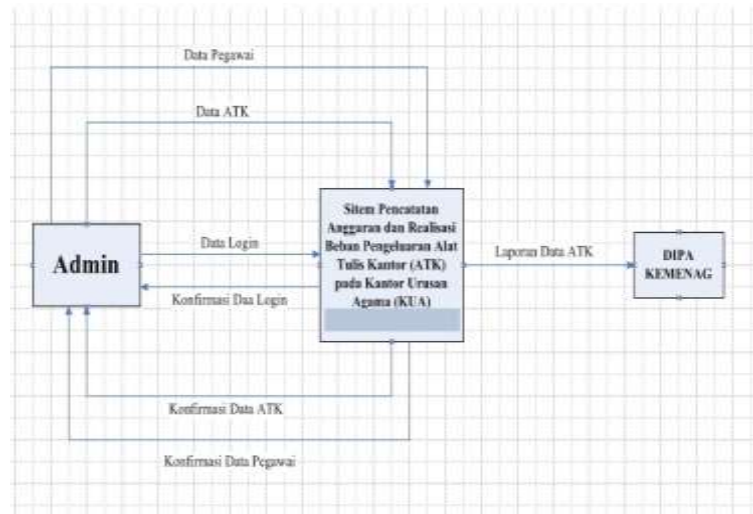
Data Pegawai

Data ATK

Admin

Data Login

Konfirmasi Daa Login

Sitem Pencatatan Anggaran dan Realisasi Beban Pengeluaran Alat Tulis Kantor (ATK) pada Kantor Urusan Agama (KUA)

Laporan Data ATK

DIPA KEMENAG

Konfirmasi Data ATK

Konfirmasi Data Pegawai